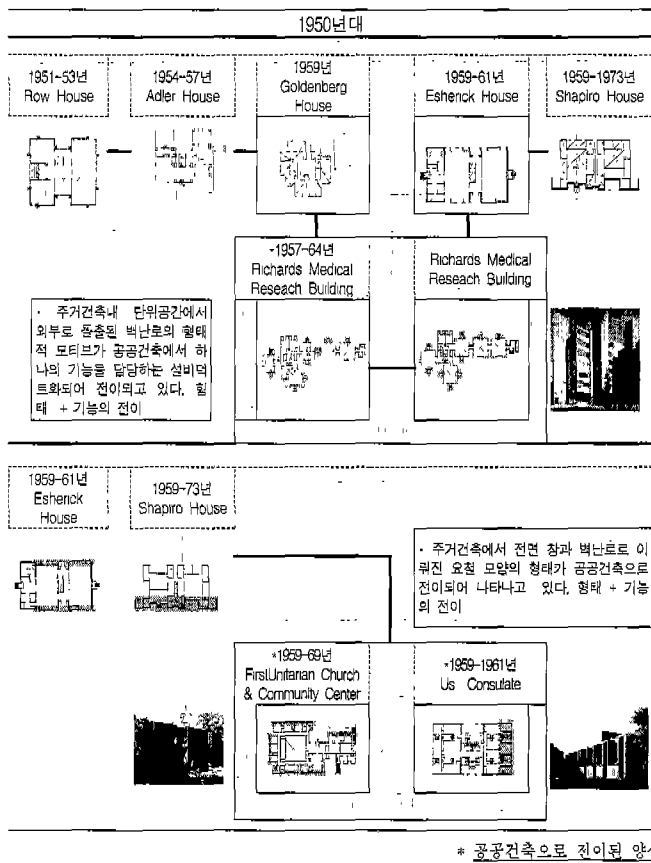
1950년대

1951-53년
Row House

1954-57년
Adler House

1959년
Goldenberg House

1959-61년
Esherick House

1959-1973년
Shapiro House

-1957-64년
Richards Medical Reseach Building

Richards Medical Reseach Building

· 주거건축내 단위공간에서 외부로 돌출된 벽난로의 형태적 모티브가 공공건축에서 하나의 기능을 담당하는 설비덕트화되어 전이되고 있다. 형태 + 기능의 전이

1959-61년
Esherick House

1959-73년
Shapiro House

· 주거건축에서 전면 창과 벽난로로 이뤄진 요철 모양의 형태가 공공건축으로 전이되어 나타나고 있다. 형태 + 기능의 전이

*1959-69년
FirstUnitarian Church & Community Center

*1959-1961년
Us Consulate

* 공공건축으로 전이된 양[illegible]